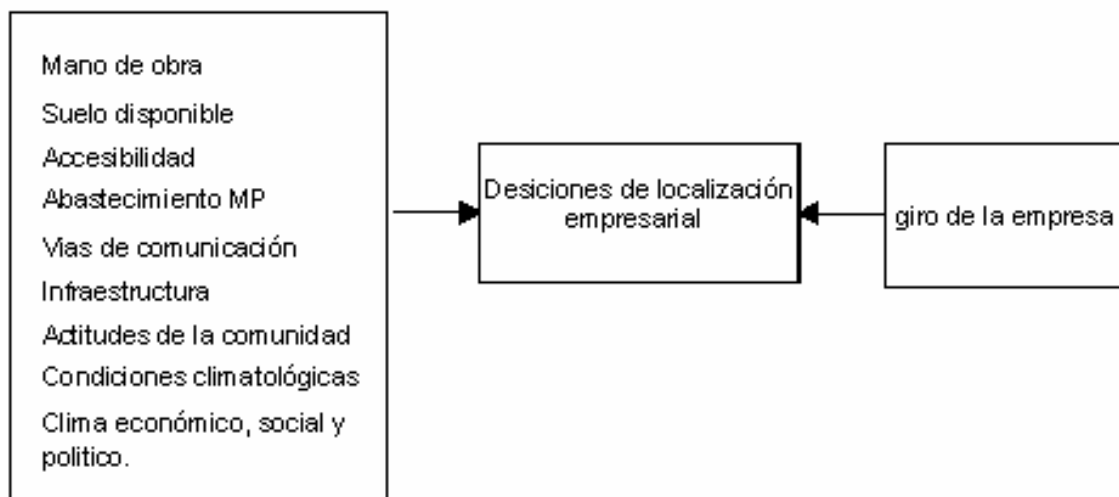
Mano de obra
Suelo disponible
Accesibilidad
Abastecimiento MP
Vias de comunicación
Infraestructura
Actitudes de la comunidad
Condiciones climatológicas
Clima económico, social y politico.

Desiciones de localización empresarial

giro de la empresa